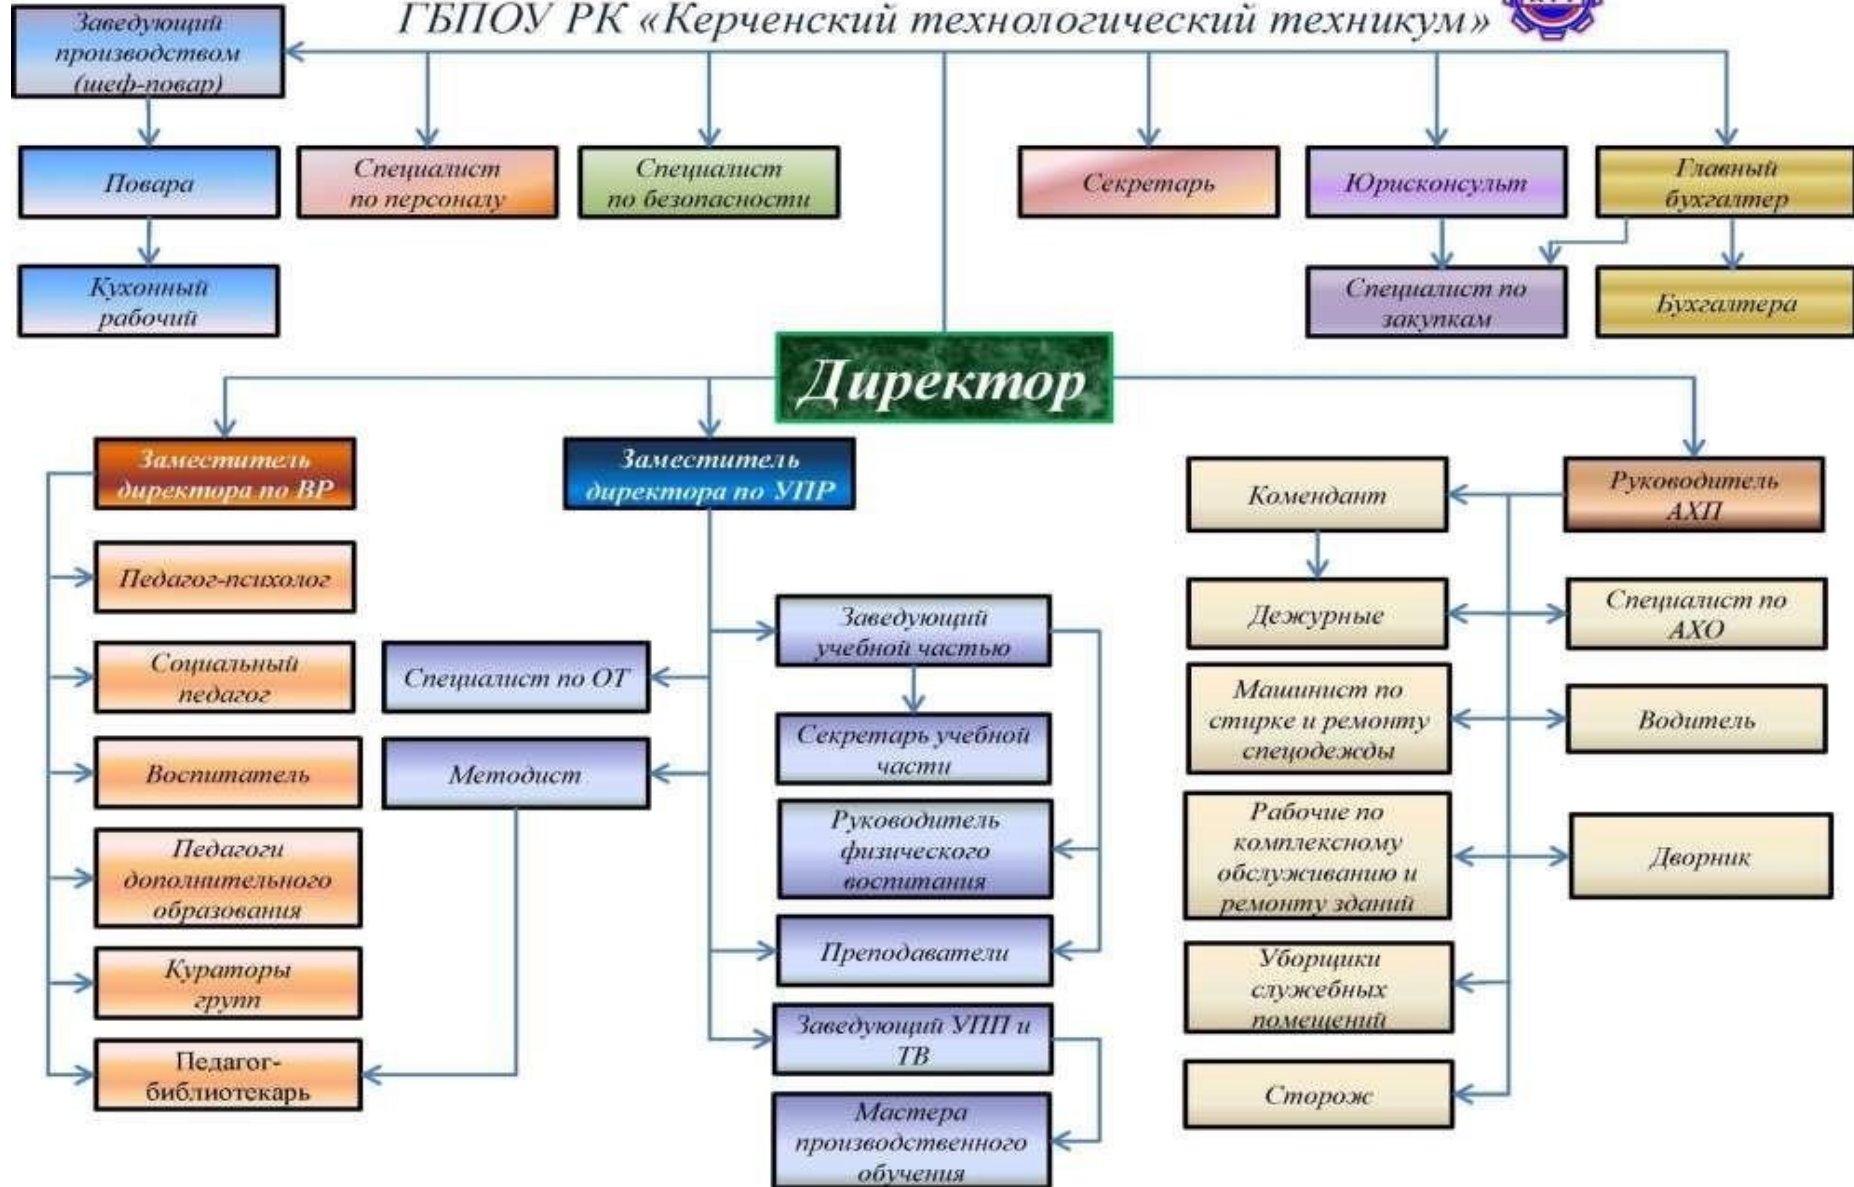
ГБПОУ РК «Керченский технологический техникум»

Заведующий производством (шеф-повар)

Повара

Кухонный рабочий

Специалист по персоналу

Специалист по безопасности

Секретарь

Юрисконсульт

Главный бухгалтер

Специалист по закупкам

Бухгалтера

Директор

Заместитель директора по ВР

Педагог-психолог

Социальный педагог

Воспитатель

Педагоги дополнительного образования

Кураторы групп

Педагог-библиотекарь

Заместитель директора по УПР

Специалист по ОТ

Методист

Заведующий учебной частью

Секретарь учебной части

Руководитель физического воспитания

Преподаватели

Заведующий УПП и ТВ

Мастера производственного обучения

Руководитель АХП

Комендант

Дежурные

Специалист по АХО

Машинист по стирке и ремонту спецодежды

Водитель

Рабочие по комплексному обслуживанию и ремонту зданий

Дворник

Уборщики служебных помещений

Сторож